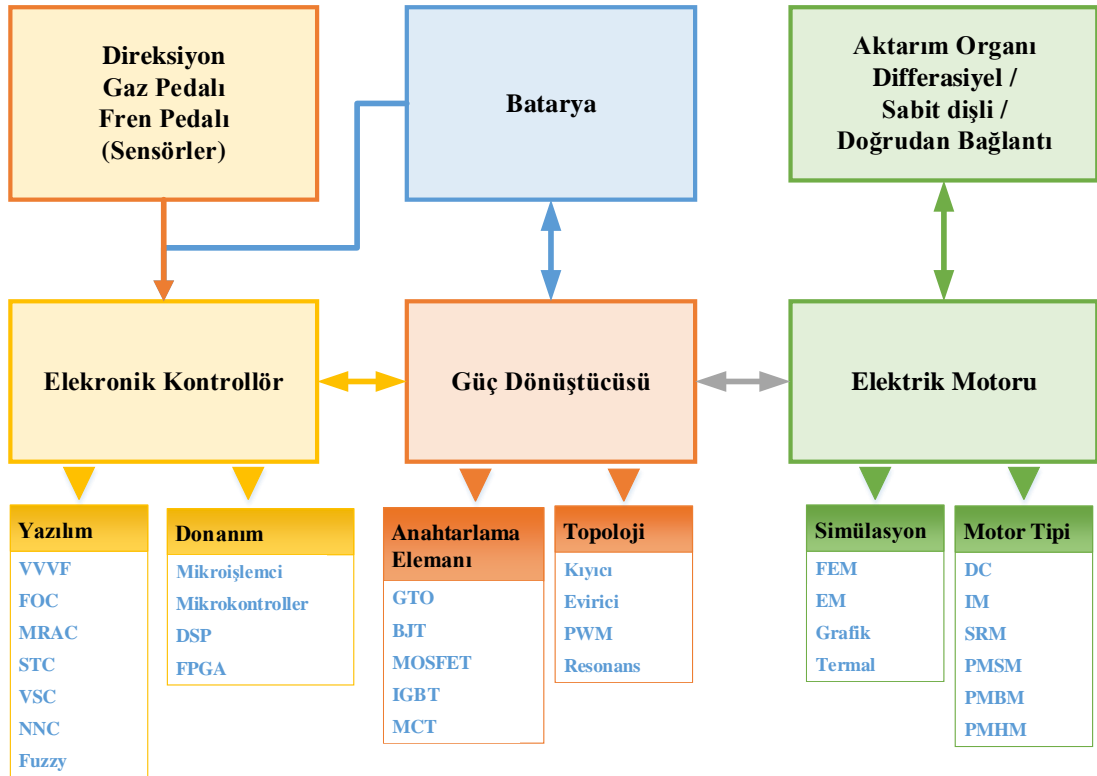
Direksiyon
Gaz Pedalı
Fren Pedalı
(Sensörler)

Batarya

Aktarım Organı
Differasiyel /
Sabit dişli /
Doğrudan Bağlantı

Elekronik Kontrollör

Güç Dönüştücüsü

Elektrik Motoru

Yazılım
VVVF
FOC
MRAC
STC
VSC
NNC
Fuzzy

Donanım
Mikroişlemci
Mikrokontroller
DSP
FPGA

Anahtarlama Elemanı
GTO
BJT
MOSFET
IGBT
MCT

Topoloji
Kıyıcı
Evirici
PWM
Resonans

Simülasyon
FEM
EM
Grafik
Termal

Motor Tipi
DC
IM
SRM
PMSM
PMBM
PMHM